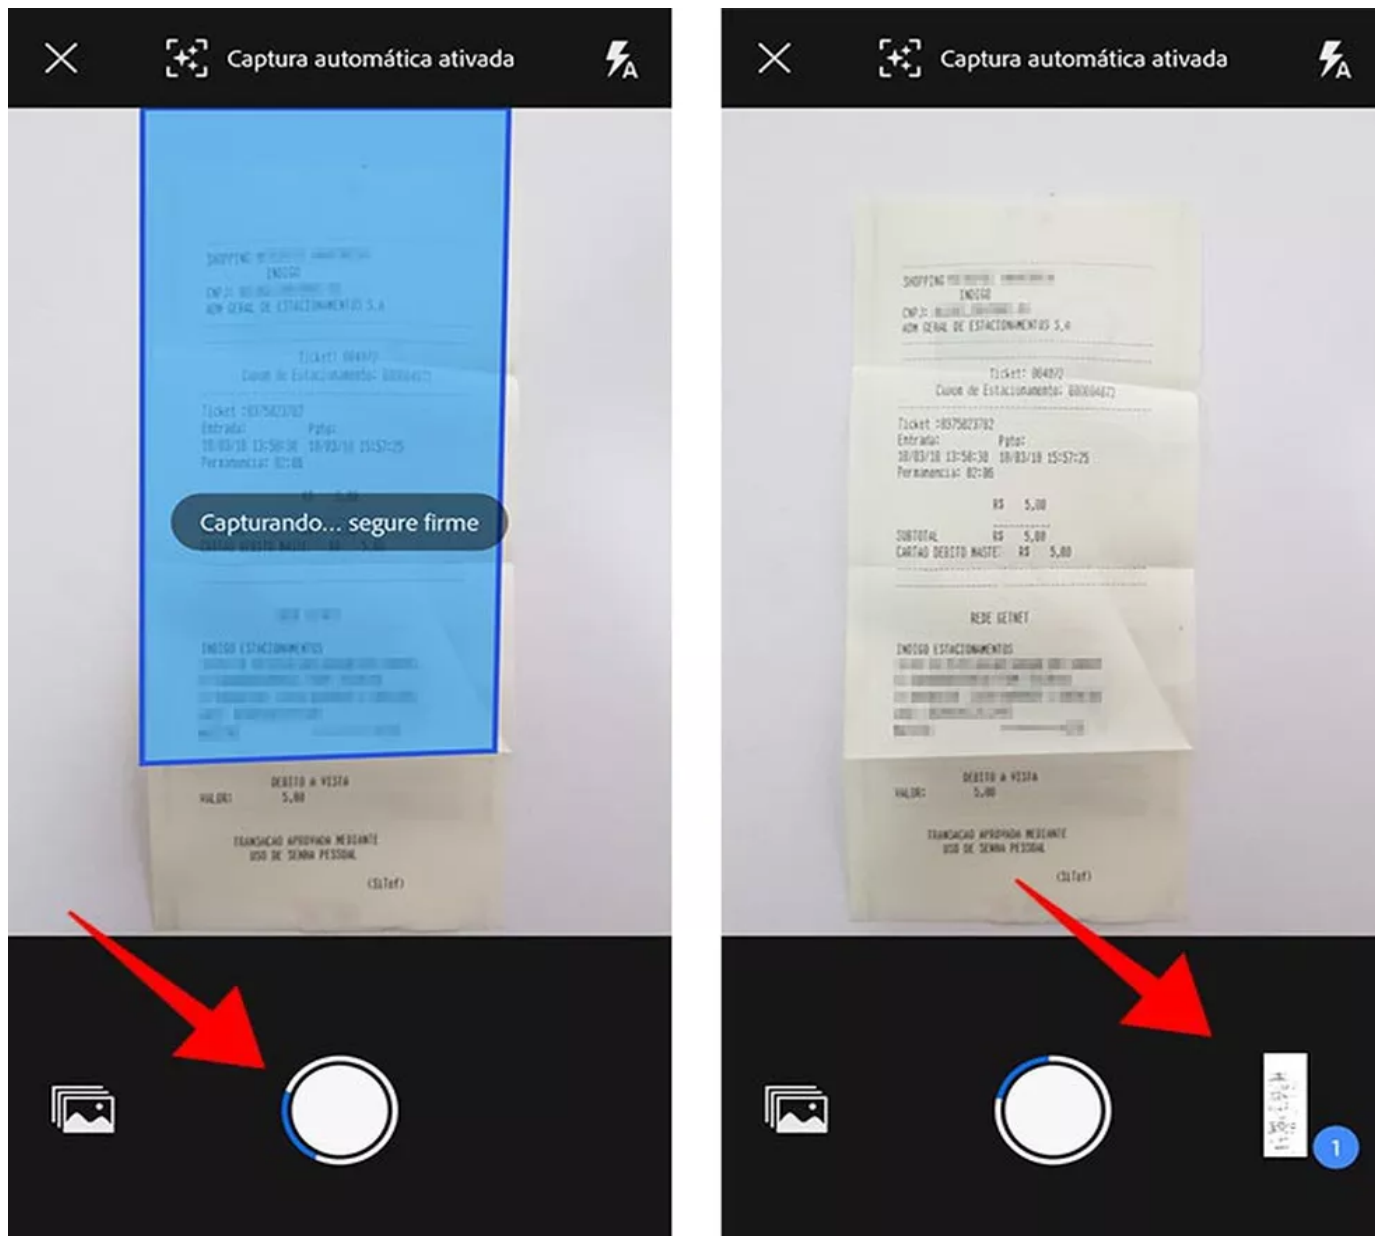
Captura automática ativada

SHOPPING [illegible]
INDIGO
CNPJ: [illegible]
ADM GERAL DE ESTACIONAMENTOS S.A

Ticket: 004872
Cupom de Estacionamento: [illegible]

Ticket :037502379?
Entrada: Pgto:
18/03/18 13:58:38 18/03/18 15:57:25
Permanencia: 02:08

Capturando... segure firme

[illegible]

INDIGO ESTACIONAMENTOS
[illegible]

DEBITO A VISTA
VALOR: 5,00

TRANSACAO APROVADA MEDIANTE
USO DE SENHA PESSOAL

(SiTef)

Captura automática ativada

SHOPPING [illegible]
INDIGO
CNPJ: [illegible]
ADM GERAL DE ESTACIONAMENTOS S.A

Ticket: 004872
Cupom de Estacionamento: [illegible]

Ticket :037502379?
Entrada: Pgto:
18/03/18 13:58:38 18/03/18 15:57:25
Permanencia: 02:08

R$ 5,00

SUBTOTAL R$ 5,00
CARTAO DEBITO MASTE: R$ 5,00

REDE GETNET

INDIGO ESTACIONAMENTOS
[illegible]

DEBITO A VISTA
VALOR: 5,00

TRANSACAO APROVADA MEDIANTE
USO DE SENHA PESSOAL

(SiTef)

1